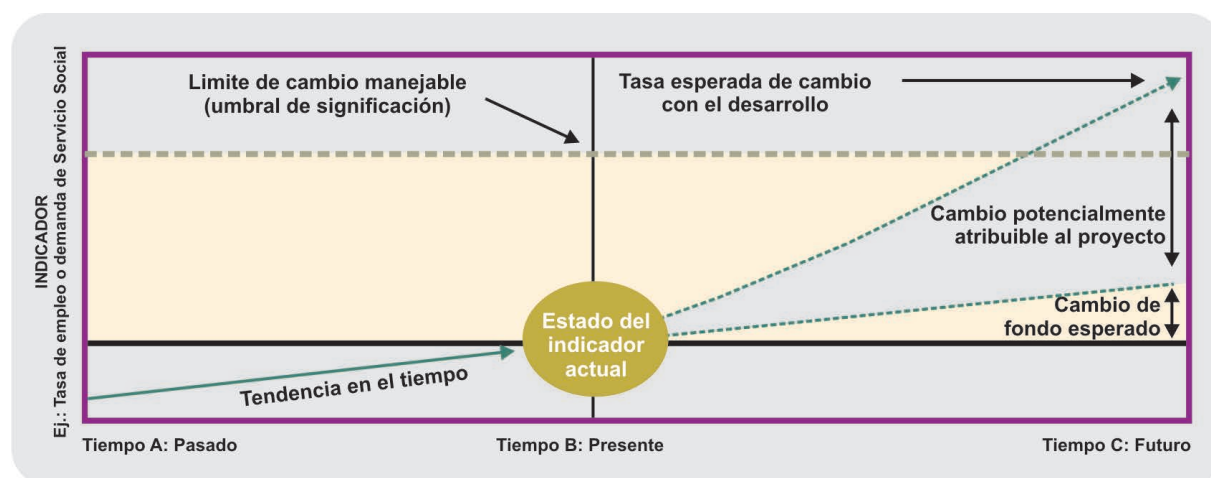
INDICADOR
Ej.: Tasa de empleo o demanda de Servicio Social

Limite de cambio manejable (umbral de significación)

Tasa esperada de cambio con el desarrollo

Cambio potencialmente atribuible al proyecto

Cambio de fondo esperado

Estado del indicador actual

Tendencia en el tiempo

Tiempo A: Pasado

Tiempo B: Presente

Tiempo C: Futuro